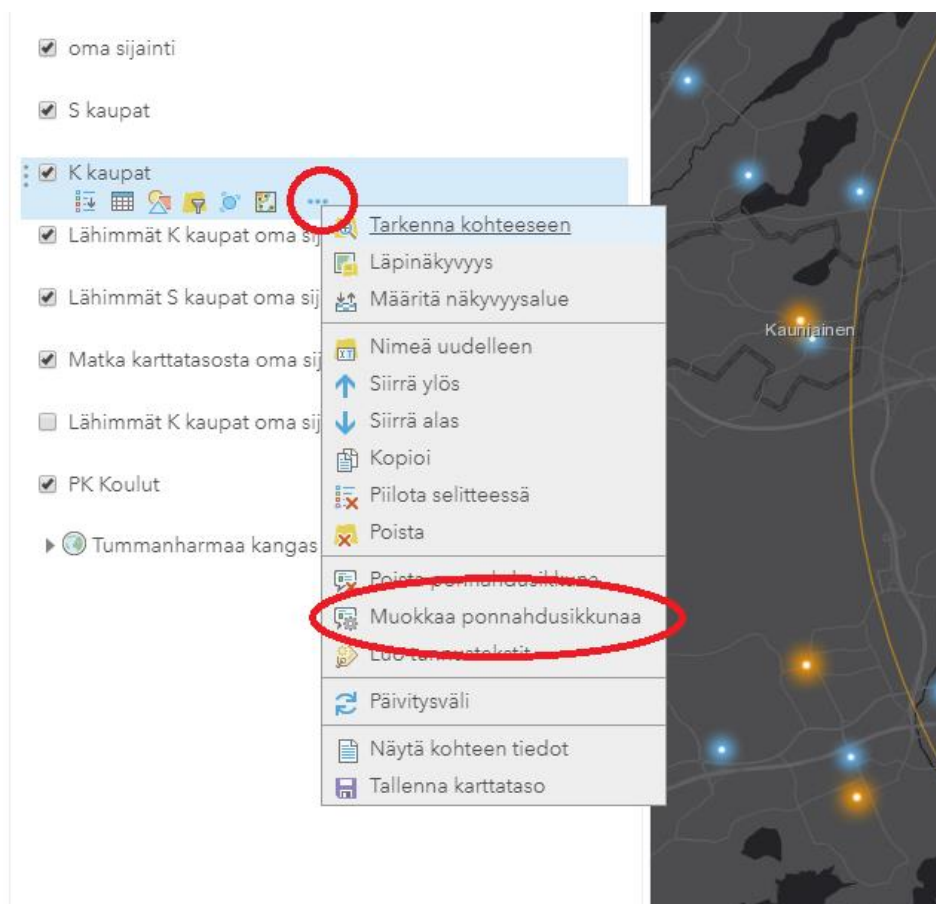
oma sijainti

S kaupat

K kaupat

Lähimmät K kaupat oma sij

Lähimmät S kaupat oma sij

Matka karttatasosta oma sij

Lähimmät K kaupat oma sij

PK Koulut

Tummanharmaa kangas

Tarkenna kohteeseen
Läpinäkyvyys
Määritä näkyvyysalue
Nimeä uudelleen
Siirrä ylös
Siirrä alas
Kopioi
Piilota selitteessä
Poista
Poista ponnahdusikkuna
Muokkaa ponnahdusikkunaa
Luo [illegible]
Päivitysväli
Näytä kohteen tiedot
Tallenna karttataso

Kauniainen